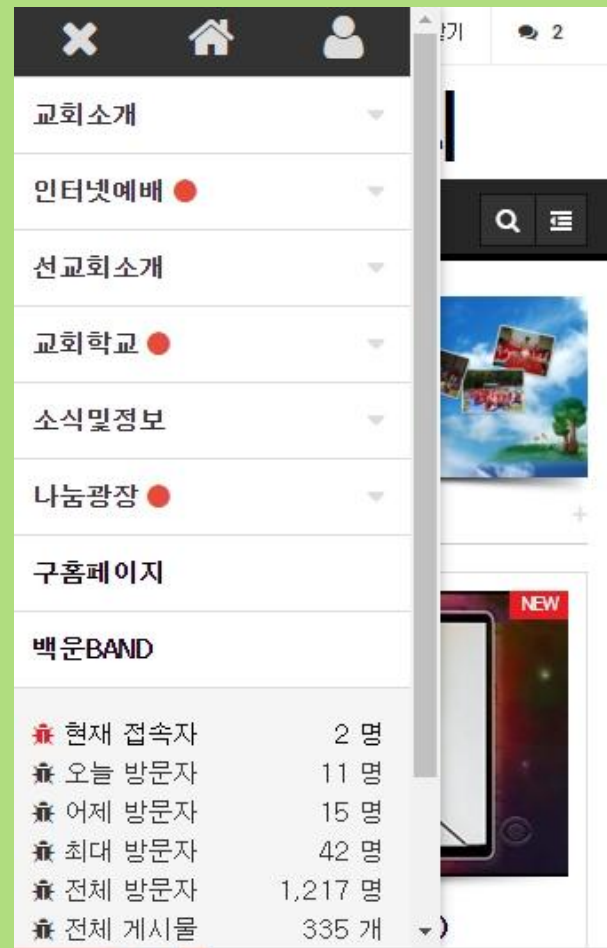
교회소개

인터넷예배

선교회소개

교회학교

소식및정보

나눔광장

구홈페이지

백운BAND

현재 접속자 2 명
오늘 방문자 11 명
어제 방문자 15 명
최대 방문자 42 명
전체 방문자 1,217 명
전체 게시물 335 개

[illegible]기

2

NEW